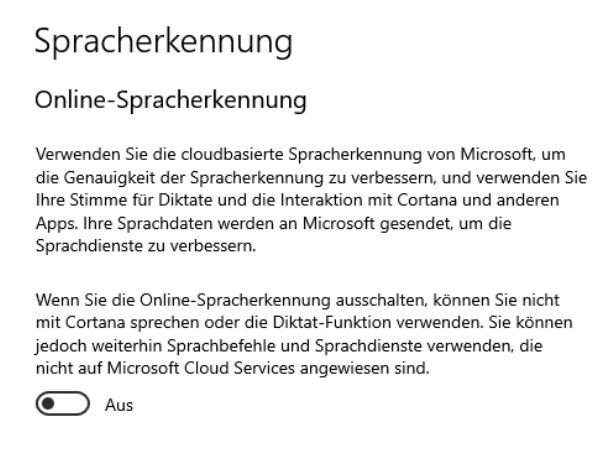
Spracherkennung

Online-Spracherkennung

Verwenden Sie die cloudbasierte Spracherkennung von Microsoft, um die Genauigkeit der Spracherkennung zu verbessern, und verwenden Sie Ihre Stimme für Diktate und die Interaktion mit Cortana und anderen Apps. Ihre Sprachdaten werden an Microsoft gesendet, um die Sprachdienste zu verbessern.

Wenn Sie die Online-Spracherkennung ausschalten, können Sie nicht mit Cortana sprechen oder die Diktat-Funktion verwenden. Sie können jedoch weiterhin Sprachbefehle und Sprachdienste verwenden, die nicht auf Microsoft Cloud Services angewiesen sind.

Aus